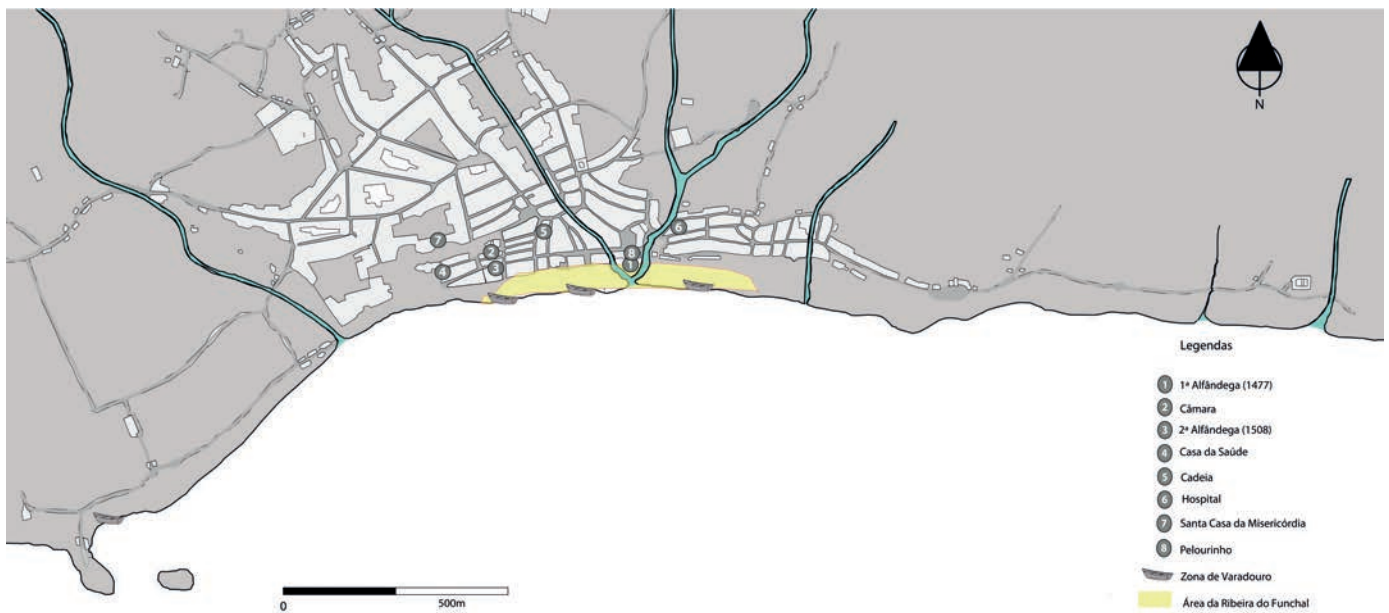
N

7
2
5
6
8
1
4
3

Legendas

1 1ª Alfândega (1477)
2 Câmara
3 2ª Alfândega (1508)
4 Casa da Saúde
5 Cadeia
6 Hospital
7 Santa Casa da Misericórdia
8 Pelourinho
Zona de Varadouro
Área da Ribeira do Funchal

0
500m